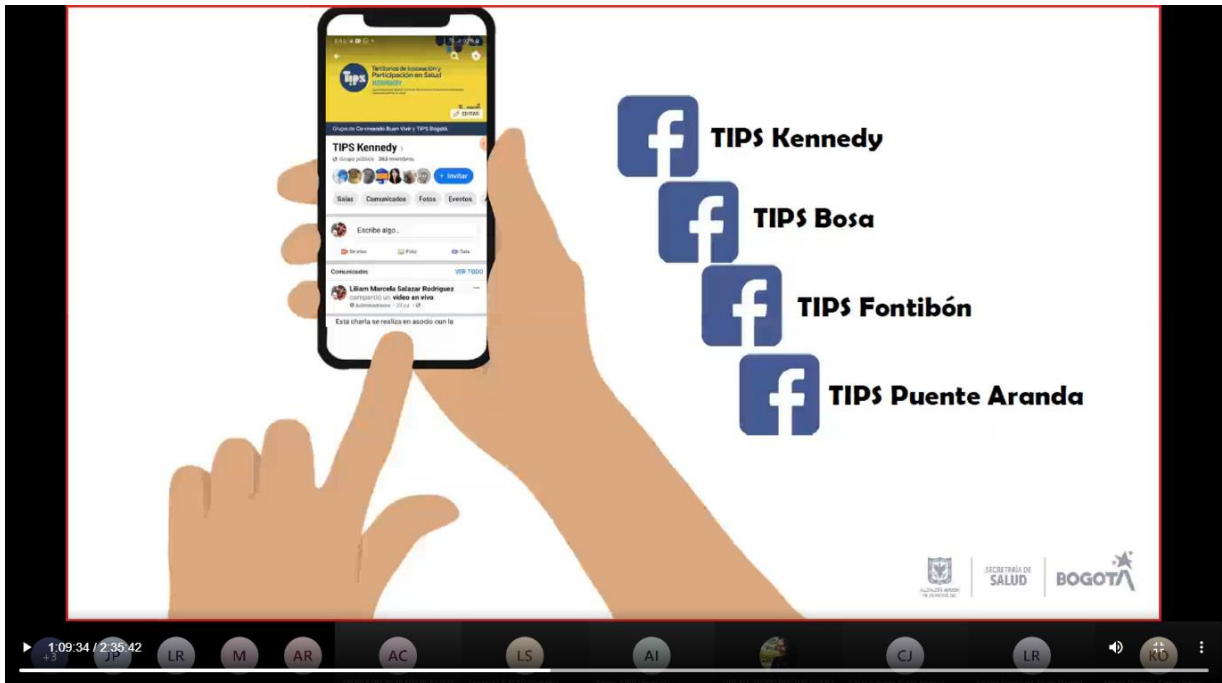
TIPS

Territorios de Innovación y Participación en Salud

KENNEDY

EDITAR

Grupo de Co-creando Buen Vivir y TIPS Bogotá

TIPS Kennedy

Grupo público · 263 miembros

+ Invitar

Salas Comunicados Fotos Eventos

Escribe algo...

En vivo Foto Sala

Comunicados VER TODO

Liliam Marcela Salazar Rodriguez compartió un video en vivo

Administrador · 27 jul

Esta charla se realiza en asocio con la

f TIPS Kennedy

f TIPS Bosa

f TIPS Fontibón

f TIPS Puente Aranda

ALCALDÍA MAYOR DE BOGOTÁ D.C.

SECRETARÍA DE SALUD

BOGOTÁ

1:09:34 / 2:35:42

+3 JP LR M AR AC LS AI CJ LR KO